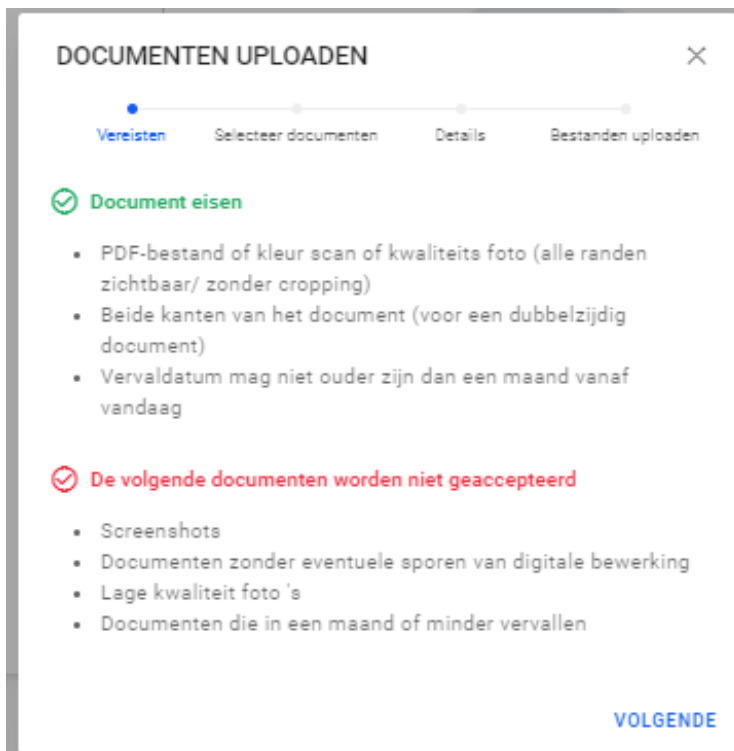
DOCUMENTEN UPLOADEN

×

Vereisten

Selecteer documenten

Details

Bestanden uploaden

Document eisen

- PDF-bestand of kleur scan of kwaliteits foto (alle randen zichtbaar/ zonder cropping)
- Beide kanten van het document (voor een dubbelzijdig document)
- Vervaldatum mag niet ouder zijn dan een maand vanaf vandaag

De volgende documenten worden niet geaccepteerd

- Screenshots
- Documenten zonder eventuele sporen van digitale bewerking
- Lage kwaliteit foto 's
- Documenten die in een maand of minder vervallen

VOLGENDE